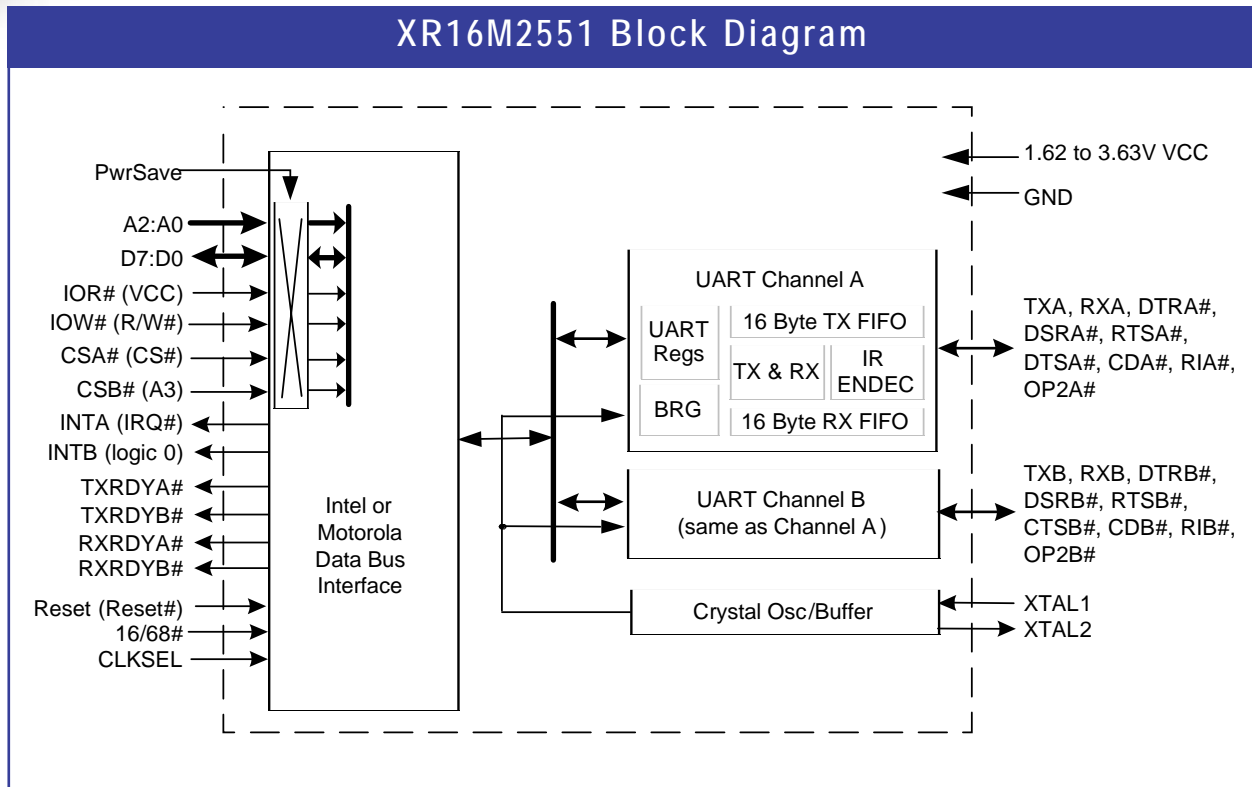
XR16M2551 Block Diagram

PwrSave
A2:A0
D7:D0
IOR# (VCC)
IOW# (R/W#)
CSA# (CS#)
CSB# (A3)
INTA (IRQ#)
INTB (logic 0)
TXRDYA#
TXRDYB#
RXRDYA#
RXRDYB#
Reset (Reset#)
16/68#
CLKSEL

Intel or Motorola Data Bus Interface

UART Channel A
UART Regs
BRG
16 Byte TX FIFO
TX & RX
IR ENDEC
16 Byte RX FIFO

UART Channel B (same as Channel A )

Crystal Osc/Buffer

1.62 to 3.63V VCC
GND

TXA, RXA, DTRA#, DSRA#, RTSA#, DTSA#, CDA#, RIA#, OP2A#

TXB, RXB, DTRB#, DSRB#, RTSB#, CTSB#, CDB#, RIB#, OP2B#

XTAL1
XTAL2